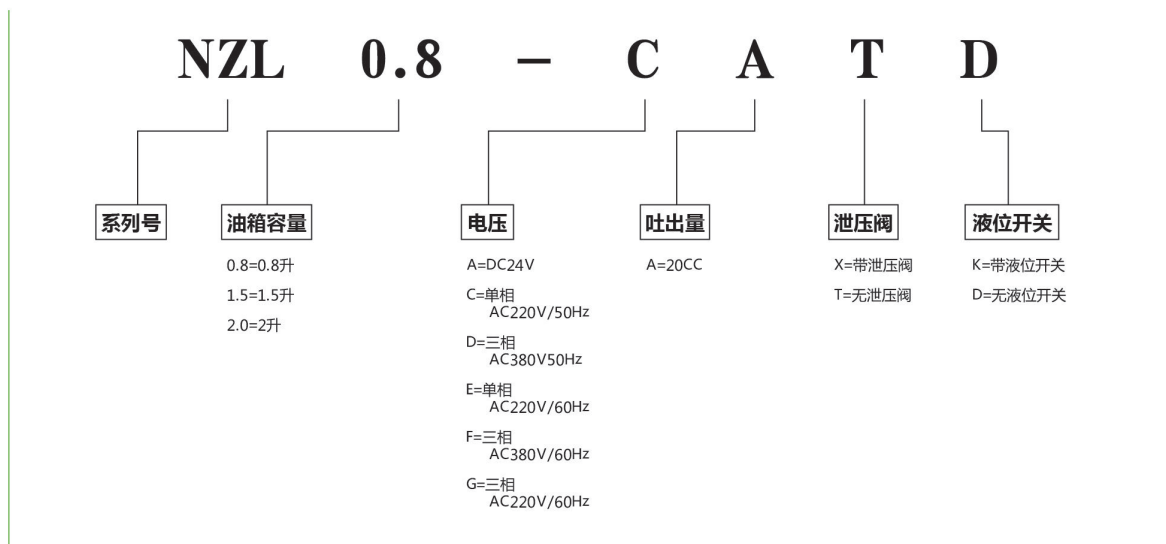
NZL 0.8 – C A T D

系列号

油箱容量

0.8=0.8升
1.5=1.5升
2.0=2升

电压

A=DC24V
C=单相 AC220V/50Hz
D=三相 AC380V50Hz
E=单相 AC220V/60Hz
F=三相 AC380V/60Hz
G=三相 AC220V/60Hz

吐出量

A=20CC

泄压阀

X=带泄压阀
T=无泄压阀

液位开关

K=带液位开关
D=无液位开关